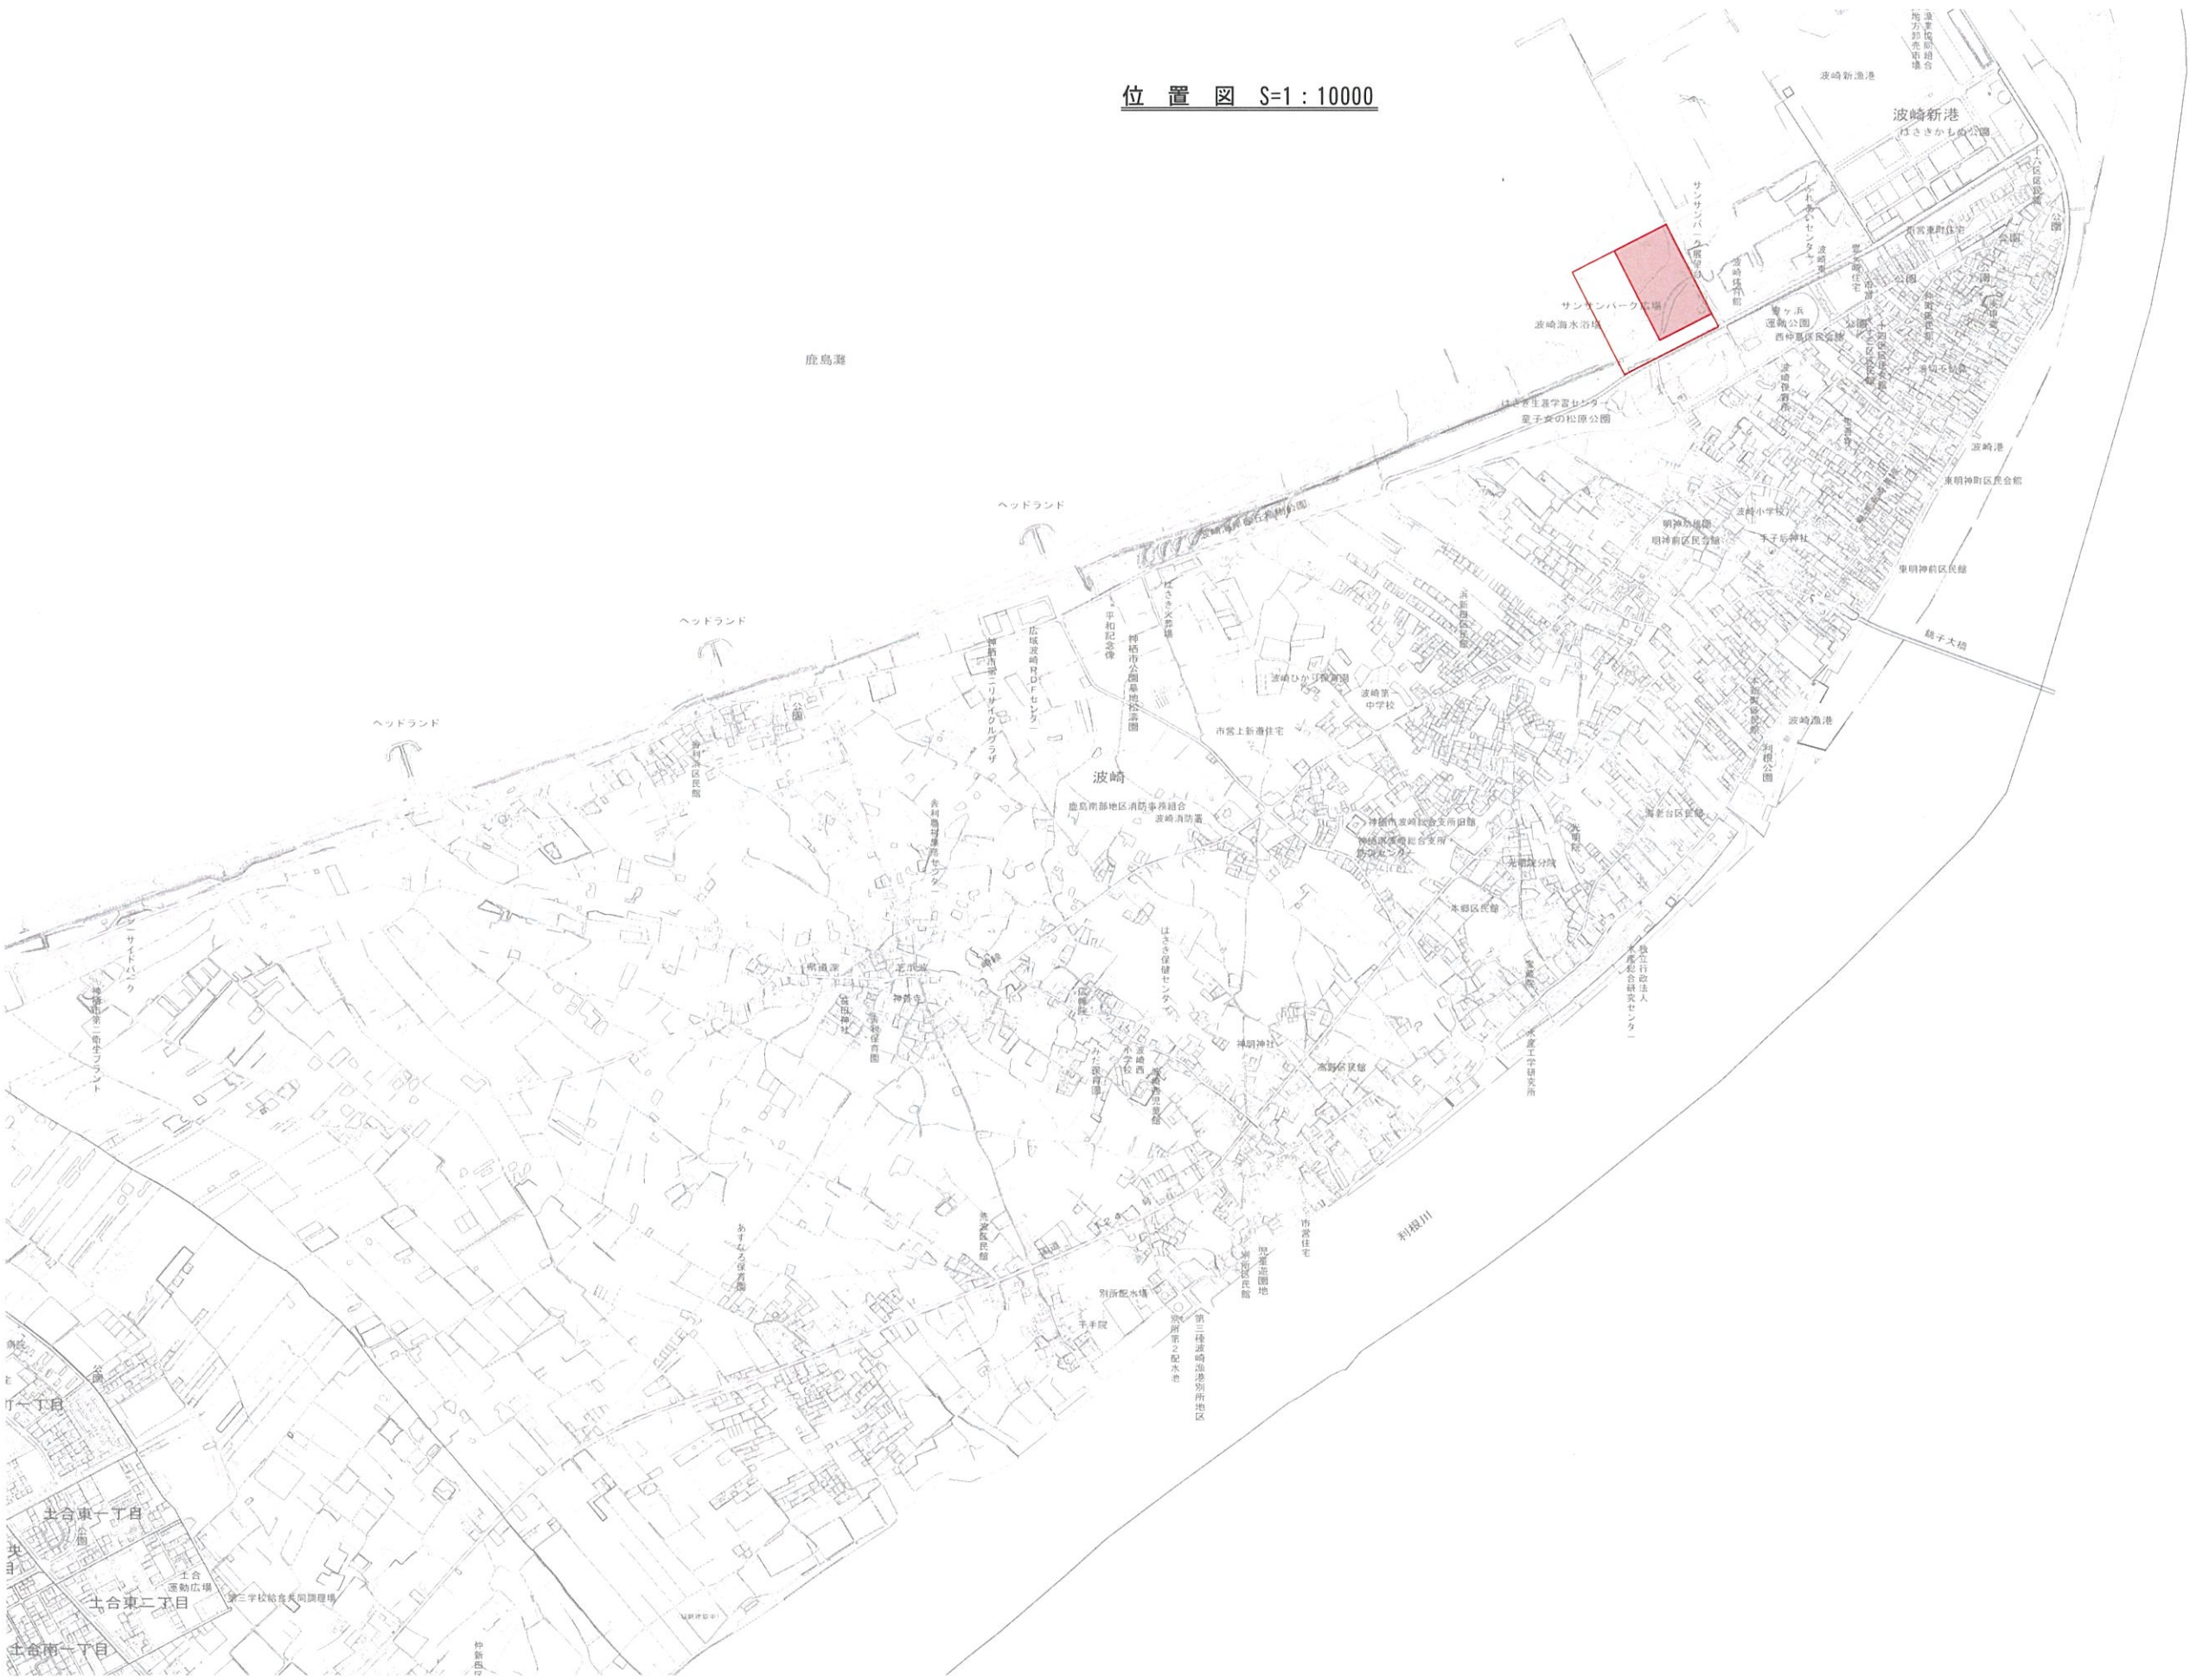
位 置 図 S=1：10000

波崎新漁港

波崎新港
はさきかもめ公園

サンサンパーク広場
波崎海水浴場

鹿島灘

はさき生涯学習センター
童子女の松原公園

ヘッドランド

ヘッドランド

ヘッドランド

波崎

東明神区民会館

明神前区民会館

波崎小学校

東明神前区民館

銚子大橋

波崎港

波崎漁港

波崎第一中学校

市営上新港住宅

鹿島南部地区消防事務組合
波崎消防署

神栖市波崎総合支所

本郷区民館

はさき保健センター

神明神社

高野区民館

利根川

別所配水場

千手院

市営住宅

あすなろ保育園

土合東一丁目

土合東二丁目

土合南一丁目

土合運動広場

第三学校給食共同調理場

神栖市第二リサイクルプラザ

広域波崎RDFセンター

平和記念碑

神栖市公園墓地松涛園

独立行政法人
水産総合研究センター

水産工学研究所

神栖市第二衛生プラント

サイドパーク

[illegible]